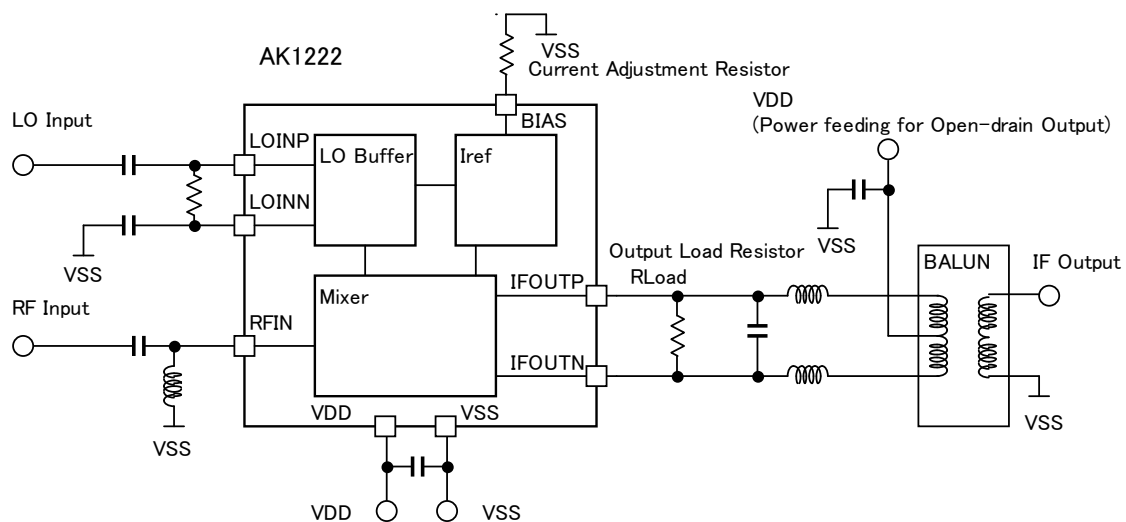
AK1222

VSS
Current Adjustment Resistor

BIAS

VDD
(Power feeding for Open-drain Output)

LO Input

LOINP

LO Buffer

Iref

LOINN

VSS

VSS

Output Load Resistor
RLoad

BALUN

IF Output

RF Input

Mixer

IFOUTP

RFIN

IFOUTN

VDD

VSS

VSS

VSS

VDD

VSS